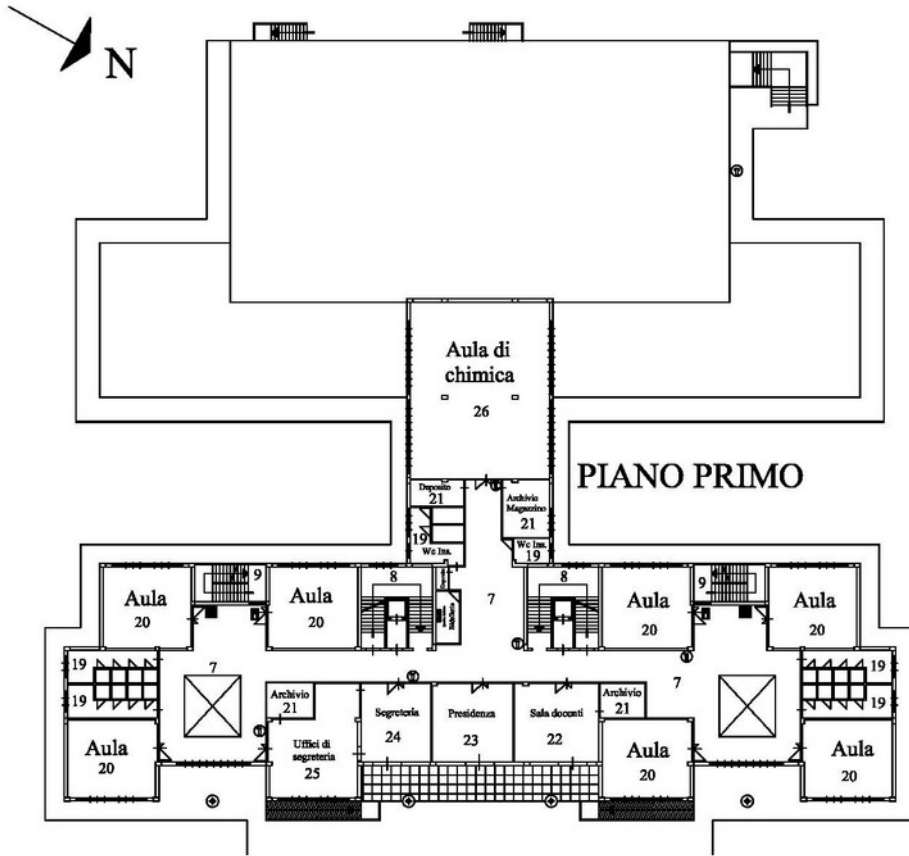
N

Aula di chimica
26

PIANO PRIMO

Deposito
21

Archivio Magazzino
21

19
Wc Ins.

Wc Ins.
19

9
8
8
9

Aula
20

Aula
20

7

Aula
20

Aula
20

19
19

7

7

19
19

Archivio
21

Segreteria
24

Presidenza
23

Sala docenti
22

Archivio
21

Aula
20

Uffici di segreteria
25

Aula
20

Aula
20